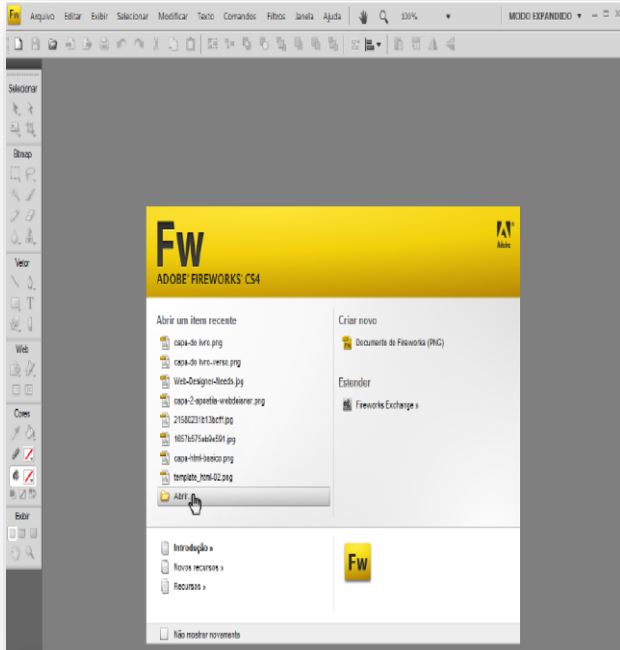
Fw Arquivo Editar Exibir Selecionar Modificar Texto Comandos Filtros Janela Ajuda 100% MODO EXPANDIDO ▾

Selecionar

Bitmap

Vetor

Web

Cores

Exibir

Fw
ADOBE® FIREWORKS® CS4

Adobe

Abrir um item recente
capa-do livro.png
capa-do livro-verso.png
Web-Designer-Needs.jpg
capa-2-apostila-webdesigner.png
21580231b138cff.jpg
1857b575ab9e591.jpg
capa-html-basico.png
template_html-02.png
Abrir...

Criar novo
Documento do Fireworks (PNG)

Estender
Fireworks Exchange »

Introdução »
Novos recursos »
Recursos »

Fw

Não mostrar novamente